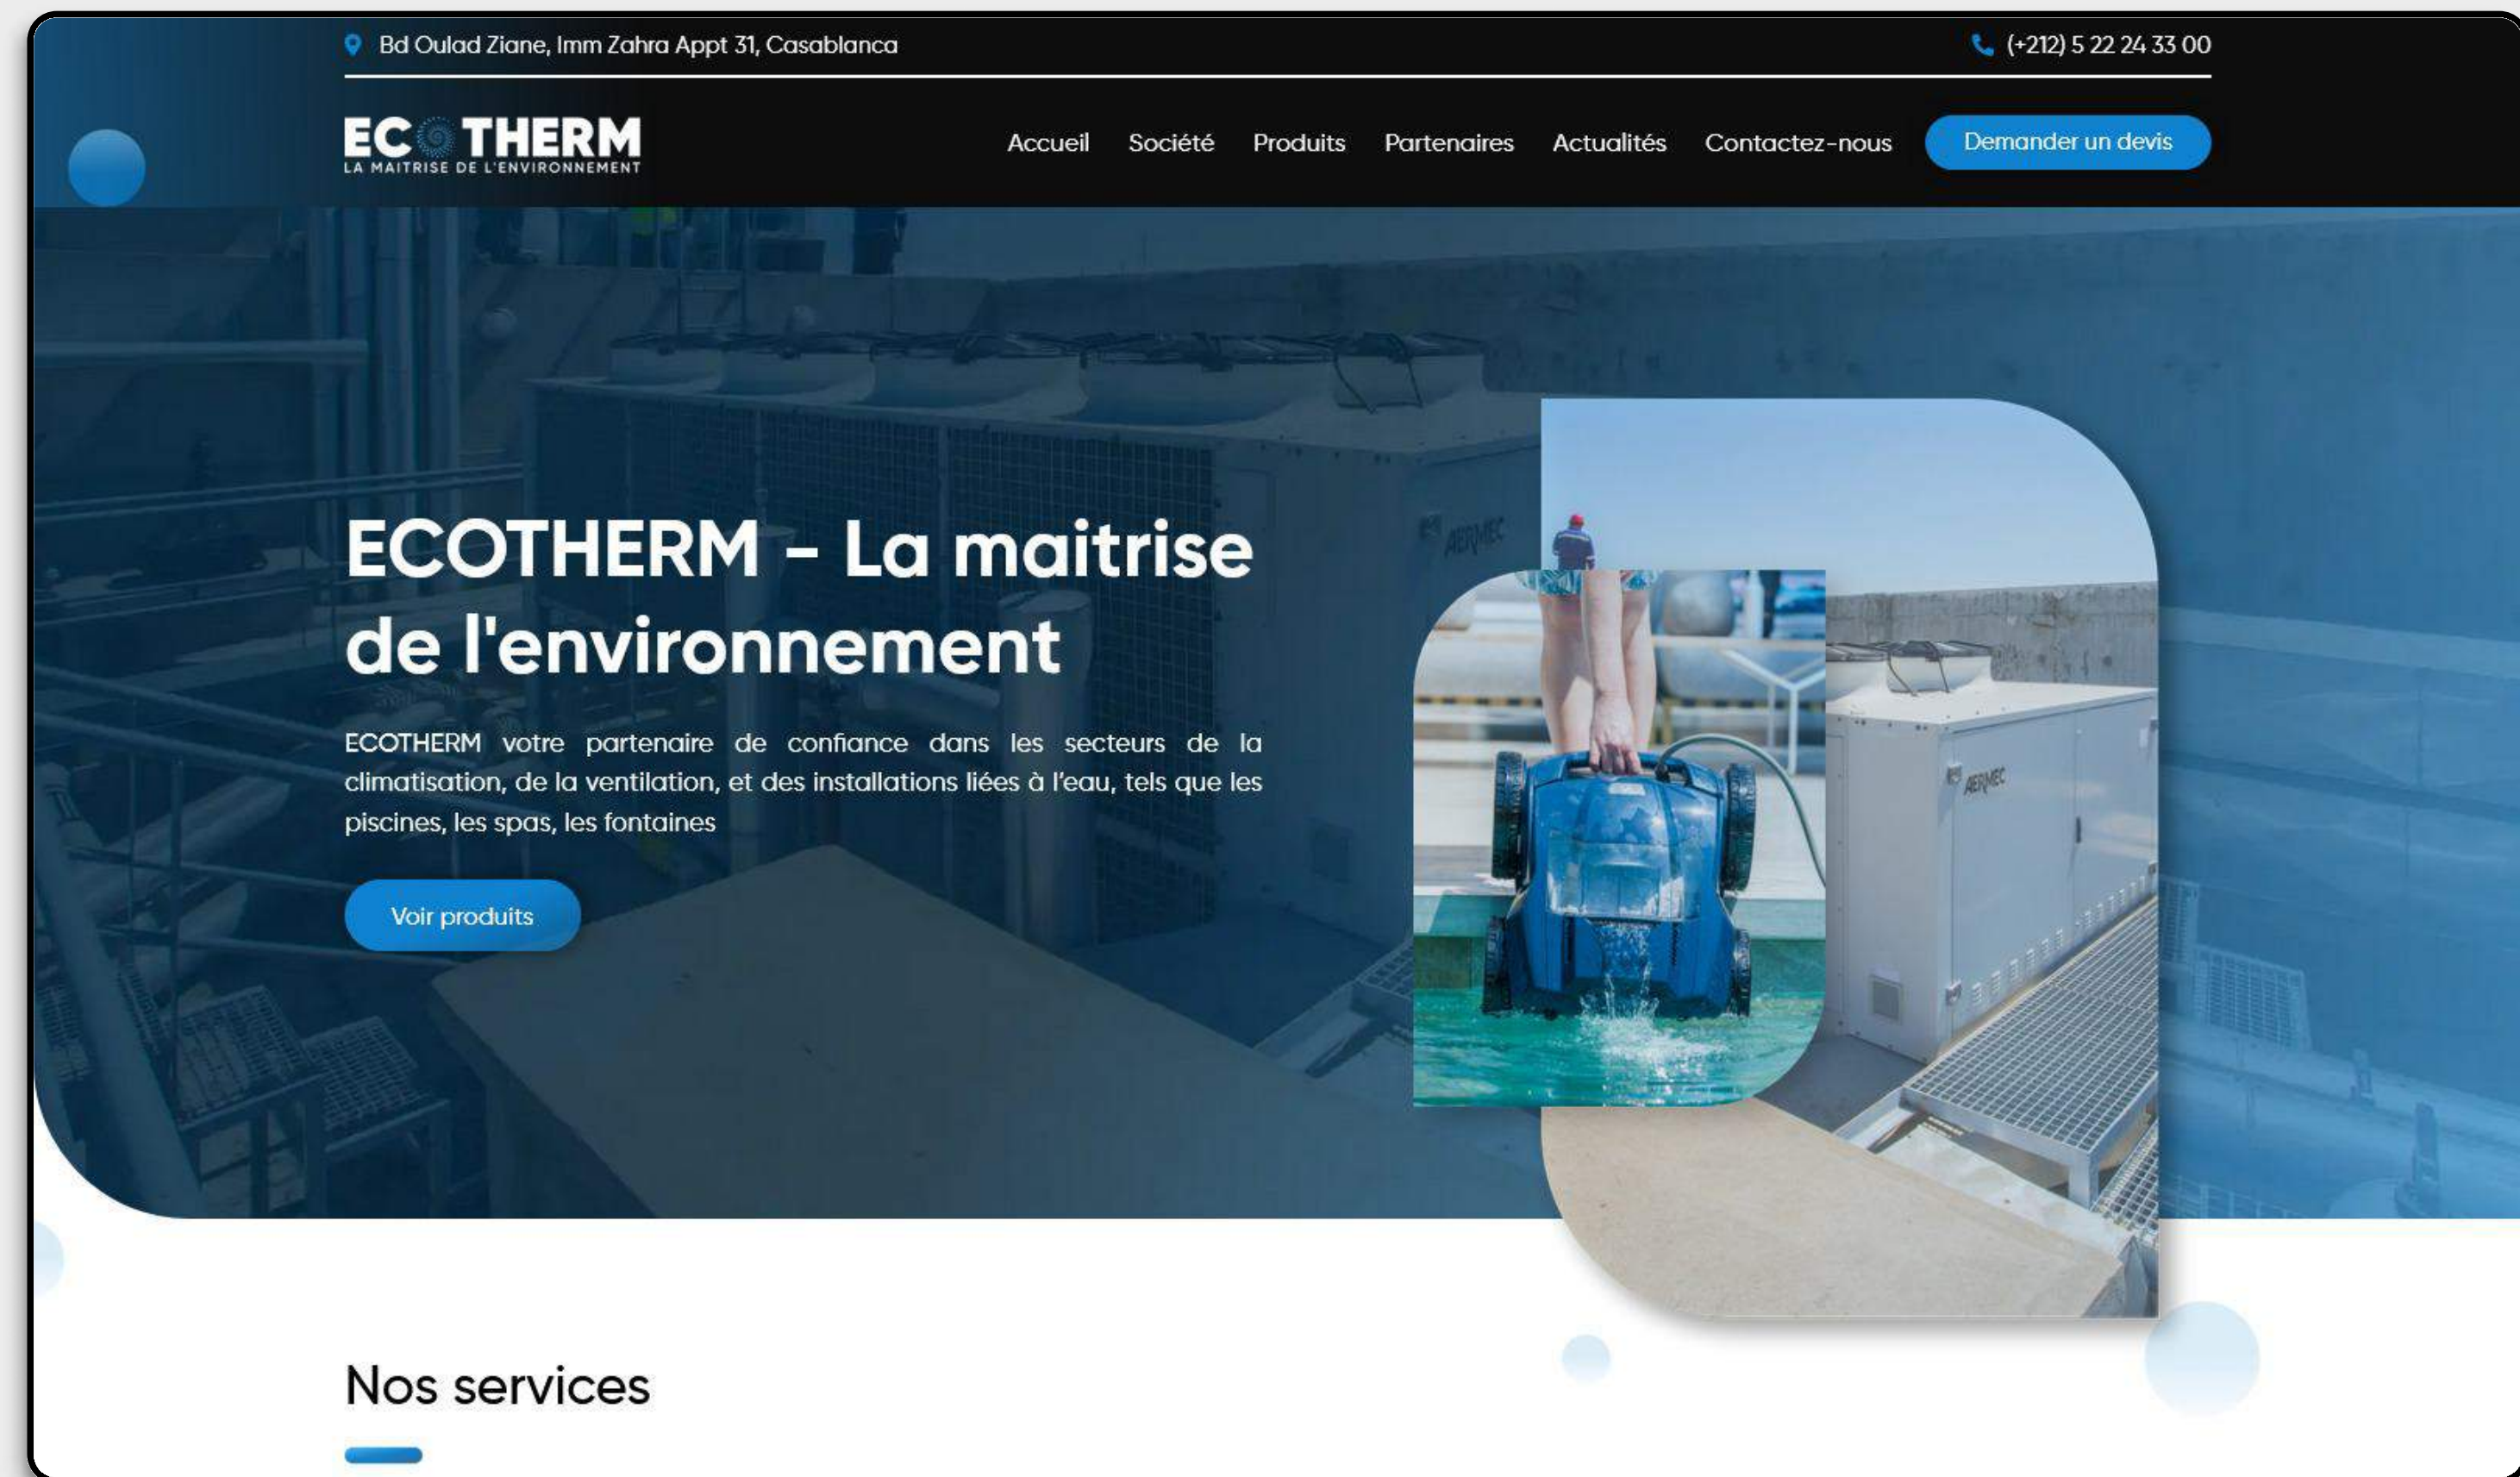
Bd Oulad Ziane, Imm Zahra Appt 31, Casablanca

(+212) 5 22 24 33 00

ECOTHERM
LA MAITRISE DE L'ENVIRONNEMENT

Accueil Société Produits Partenaires Actualités Contactez-nous Demander un devis

ECOTHERM - La maitrise de l'environnement

ECOTHERM votre partenaire de confiance dans les secteurs de la climatisation, de la ventilation, et des installations liées à l'eau, tels que les piscines, les spas, les fontaines

Voir produits

AERMEC

AERMEC

Nos services